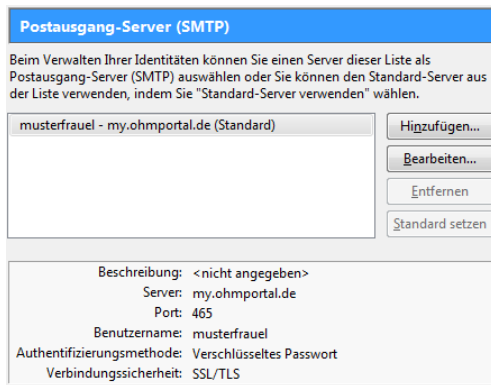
Postausgang-Server (SMTP)

Beim Verwalten Ihrer Identitäten können Sie einen Server dieser Liste als Postausgang-Server (SMTP) auswählen oder Sie können den Standard-Server aus der Liste verwenden, indem Sie "Standard-Server verwenden" wählen.

musterfrauel - my.ohmportal.de (Standard)

Hinzufügen...
Bearbeiten...
Entfernen
Standard setzen

| | |
|---|---|
| Beschreibung: | <nicht angegeben> |
| Server: | my.ohmportal.de |
| Port: | 465 |
| Benutzername: | musterfrauel |
| Authentifizierungsmethode: | Verschlüsseltes Passwort |
| Verbindungssicherheit: | SSL/TLS |